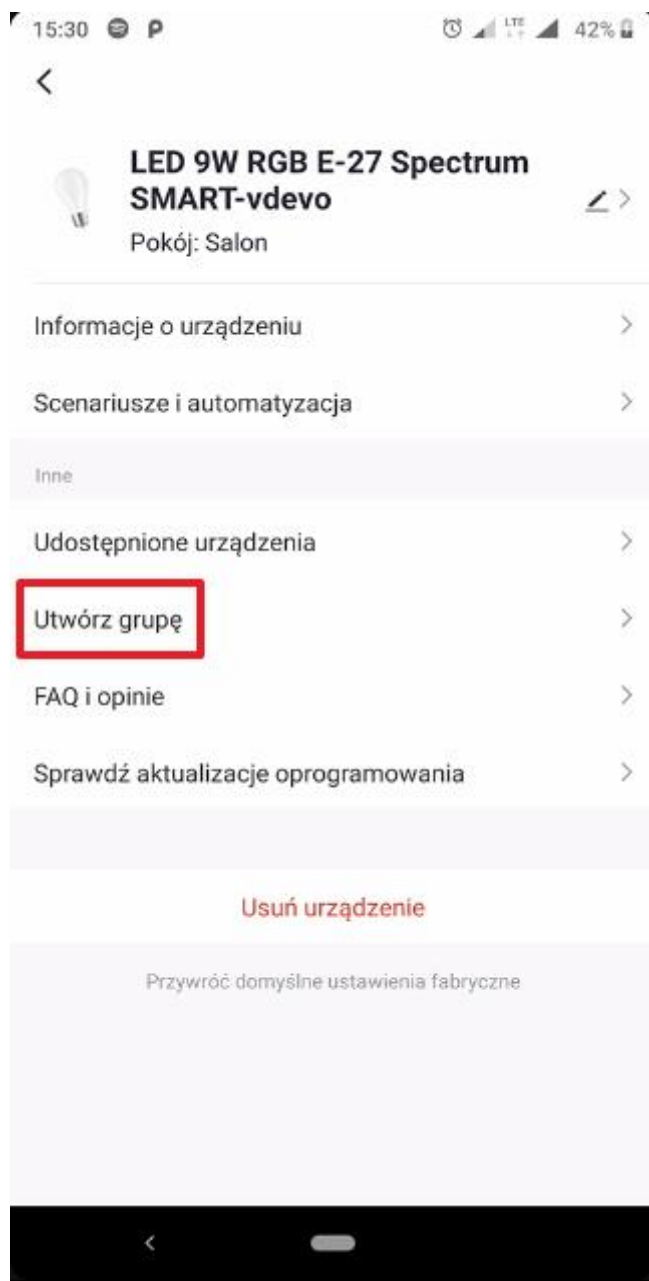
15:30 P LTE 42%

<

LED 9W RGB E-27 Spectrum SMART-vdevo

Pokój: Salon

Informacje o urządzeniu >

Scenariusze i automatyzacja >

Inne

Udostępnione urządzenia >

Utwórz grupę >

FAQ i opinie >

Sprawdź aktualizacje oprogramowania >

Usuń urządzenie

Przywróć domyślne ustawienia fabryczne